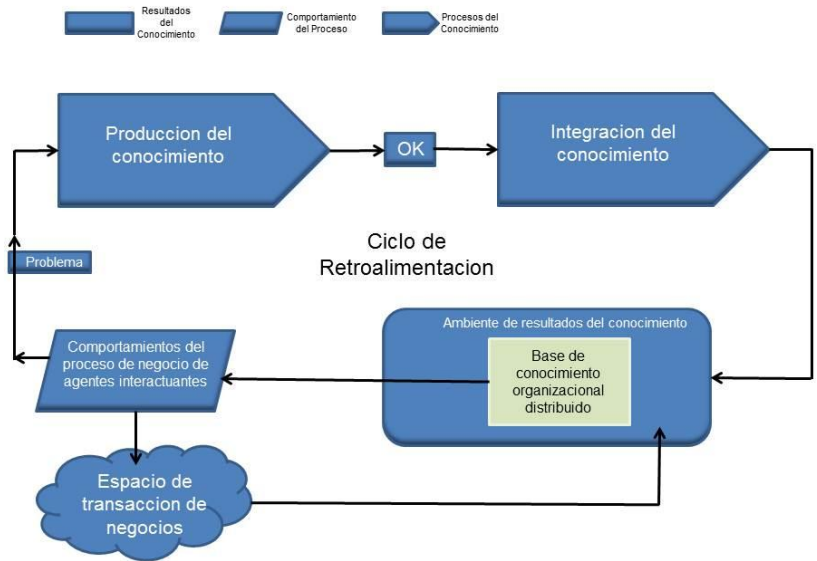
Resultados del Conocimiento

Comportamiento del Proceso

Procesos del Conocimiento

Produccion del conocimiento

OK

Integracion del conocimiento

Ciclo de Retroalimentacion

Problema

Ambiente de resultados del conocimiento

Base de conocimiento organizacional distribuido

Comportamientos del proceso de negocio de agentes interactuantes

Espacio de transaccion de negocios